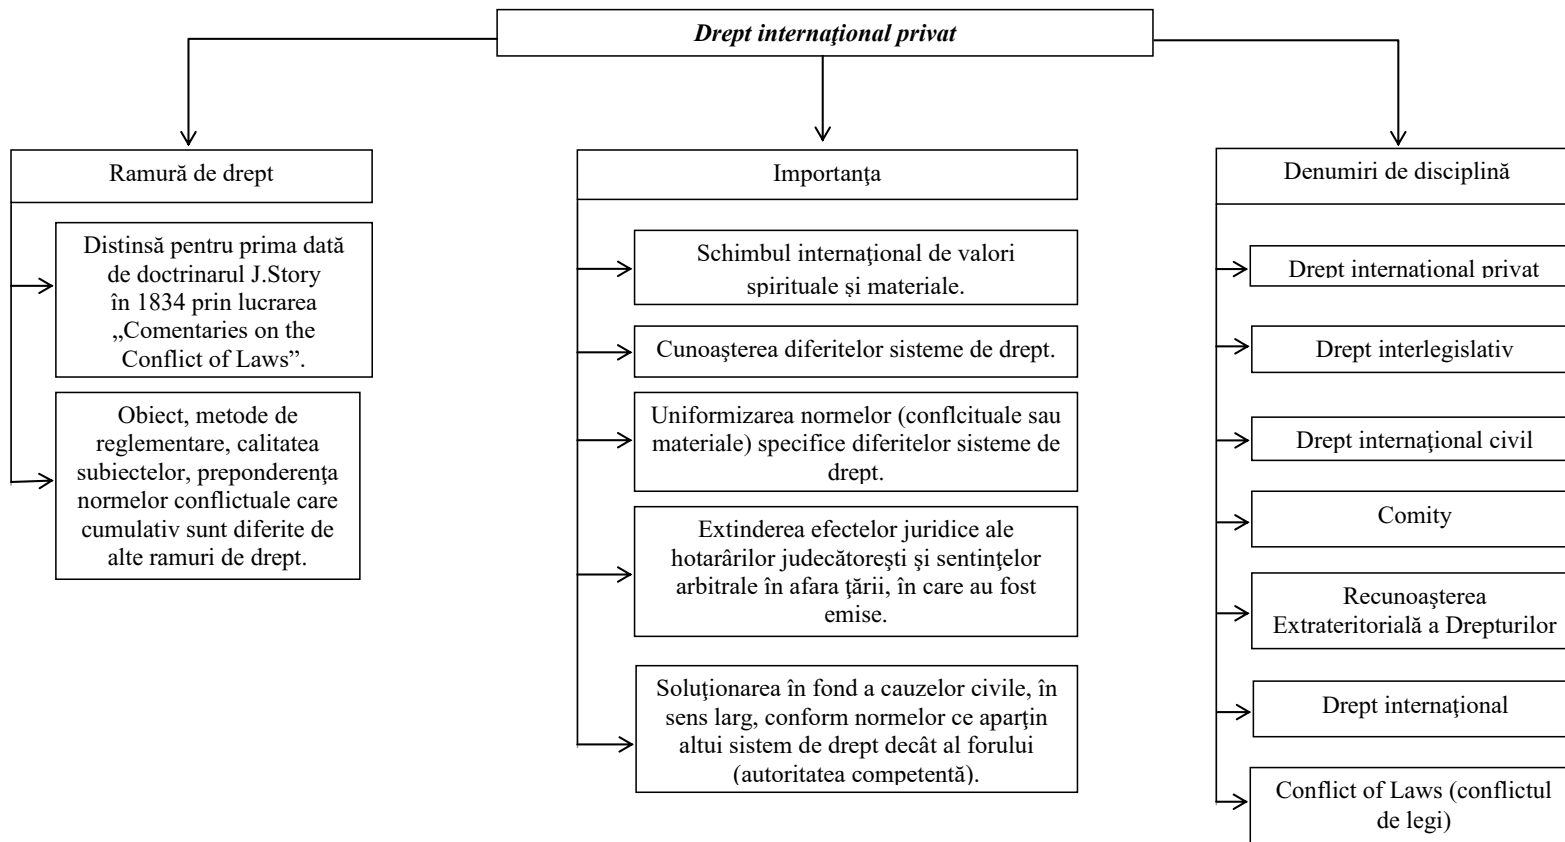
Drept internaţional privat

Ramură de drept

Distinsă pentru prima dată de doctrinarul J.Story în 1834 prin lucrarea „Comentaries on the Conflict of Laws”.

Obiect, metode de reglementare, calitatea subiectelor, preponderenţa normelor conflictuale care cumulativ sunt diferite de alte ramuri de drept.

Importanţa

Schimbul internaţional de valori spirituale şi materiale.

Cunoaşterea diferitelor sisteme de drept.

Uniformizarea normelor (conflcituale sau materiale) specifice diferitelor sisteme de drept.

Extinderea efectelor juridice ale hotarârilor judecătoreşti şi sentinţelor arbitrale în afara ţării, în care au fost emise.

Soluţionarea în fond a cauzelor civile, în sens larg, conform normelor ce aparţin altui sistem de drept decât al forului (autoritatea competentă).

Denumiri de disciplină

Drept international privat

Drept interlegislativ

Drept internaţional civil

Comity

Recunoaşterea Extrateritorială a Drepturilor

Drept internaţional

Conflict of Laws (conflictul de legi)